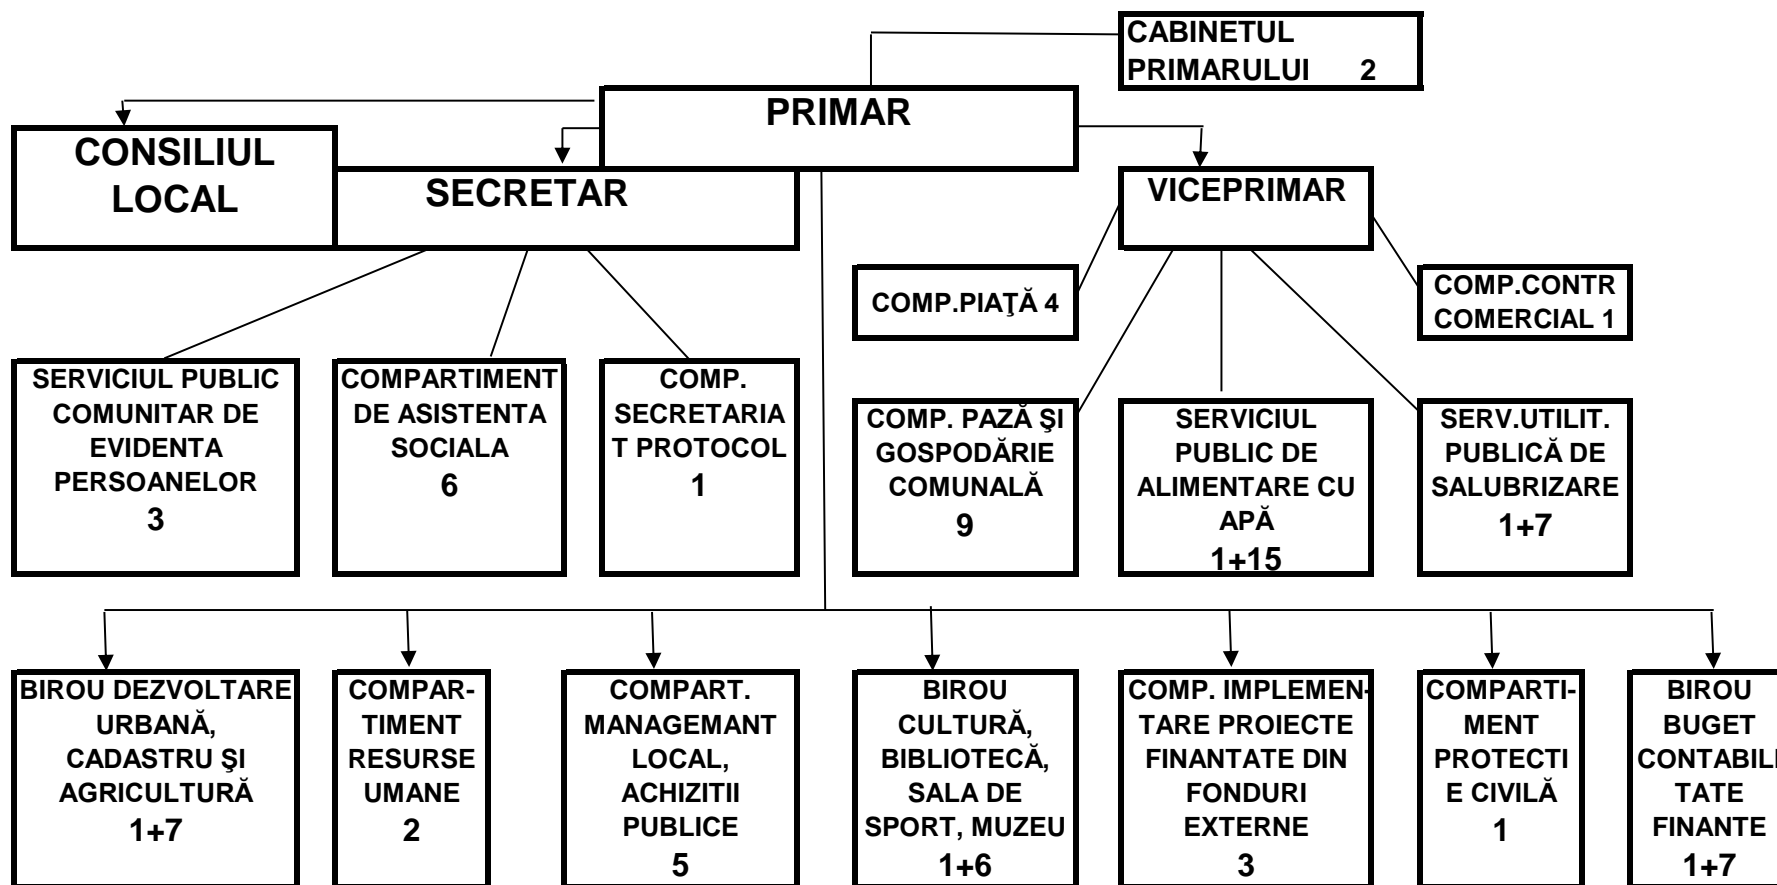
CABINETUL PRIMARULUI 2

PRIMAR

CONSILIUL LOCAL

SECRETAR

VICEPRIMAR

COMP.PIAŢĂ 4

COMP.CONTR COMERCIAL 1

SERVICIUL PUBLIC COMUNITAR DE EVIDENTA PERSOANELOR 3

COMPARTIMENT DE ASISTENTA SOCIALA 6

COMP. SECRETARIAT PROTOCOL 1

COMP. PAZĂ ŞI GOSPODĂRIE COMUNALĂ 9

SERVICIUL PUBLIC DE ALIMENTARE CU APĂ 1+15

SERV.UTILIT. PUBLICĂ DE SALUBRIZARE 1+7

BIROU DEZVOLTARE URBANĂ, CADASTRU ŞI AGRICULTURĂ 1+7

COMPARTIMENT RESURSE UMANE 2

COMPART. MANAGEMANT LOCAL, ACHIZITII PUBLICE 5

BIROU CULTURĂ, BIBLIOTECĂ, SALA DE SPORT, MUZEU 1+6

COMP. IMPLEMENTARE PROIECTE FINANTATE DIN FONDURI EXTERNE 3

COMPARTIMENT PROTECTIE CIVILĂ 1

BIROU BUGET CONTABILI TATE FINANTE 1+7